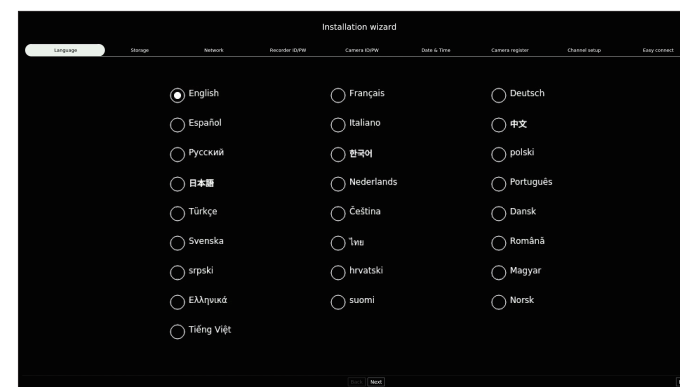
Installation wizard

Language
Storage
Network
Recorder ID/PW
Camera ID/PW
Date & Time
Camera register
Channel setup
Easy connect

English
Français
Deutsch
Español
Italiano
中文
Русский
한국어
polski
日本語
Nederlands
Português
Türkçe
Čeština
Dansk
Svenska
ไทย
Română
srpski
hrvatski
Magyar
Ελληνικά
suomi
Norsk
Tiếng Việt

Back
Next